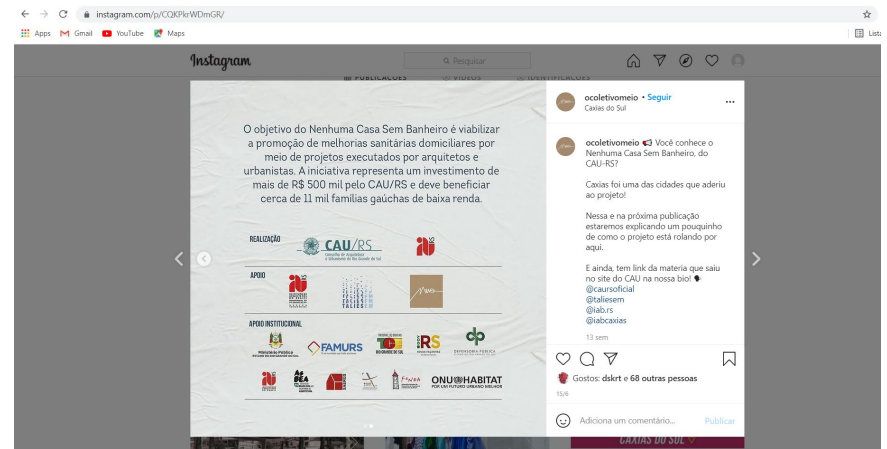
instagram.com/p/CQKPkrWDmGR/

Apps Gmail YouTube Maps

Lista

Instagram

Pesquisar

PUBLICAÇÕES VÍDEOS IDENTIFICAÇÕES

O objetivo do Nenhuma Casa Sem Banheiro é viabilizar a promoção de melhorias sanitárias domiciliares por meio de projetos executados por arquitetos e urbanistas. A iniciativa representa um investimento de mais de R$ 500 mil pelo CAU/RS e deve beneficiar cerca de 11 mil famílias gaúchas de baixa renda.

REALIZAÇÃO

CAU/RS
Conselho de Arquitetura e Urbanismo do Rio Grande do Sul

APOIO

TALIES

APOIO INSTITUCIONAL

FAMURS

RS

DEFENSORIA PÚBLICA

ONU HABITAT
POR UM FUTURO URBANO MELHOR

ocoletivomeio • Seguir
Caxias do Sul

ocoletivomeio Você conhece o Nenhuma Casa Sem Banheiro, do CAU-RS?

Caxias foi uma das cidades que aderiu ao projeto!

Nessa e na próxima publicação estaremos explicando um pouquinho de como o projeto está rolando por aqui.

E ainda, tem link da materia que saiu no site do CAU na nossa bio!
@caursoficial
@taliesem
@iab.rs
@iabcaxias

13 sem

Gostos: dskrt e 68 outras pessoas

15/6

Adiciona um comentário...

Publicar

CAXIAS DO SUL